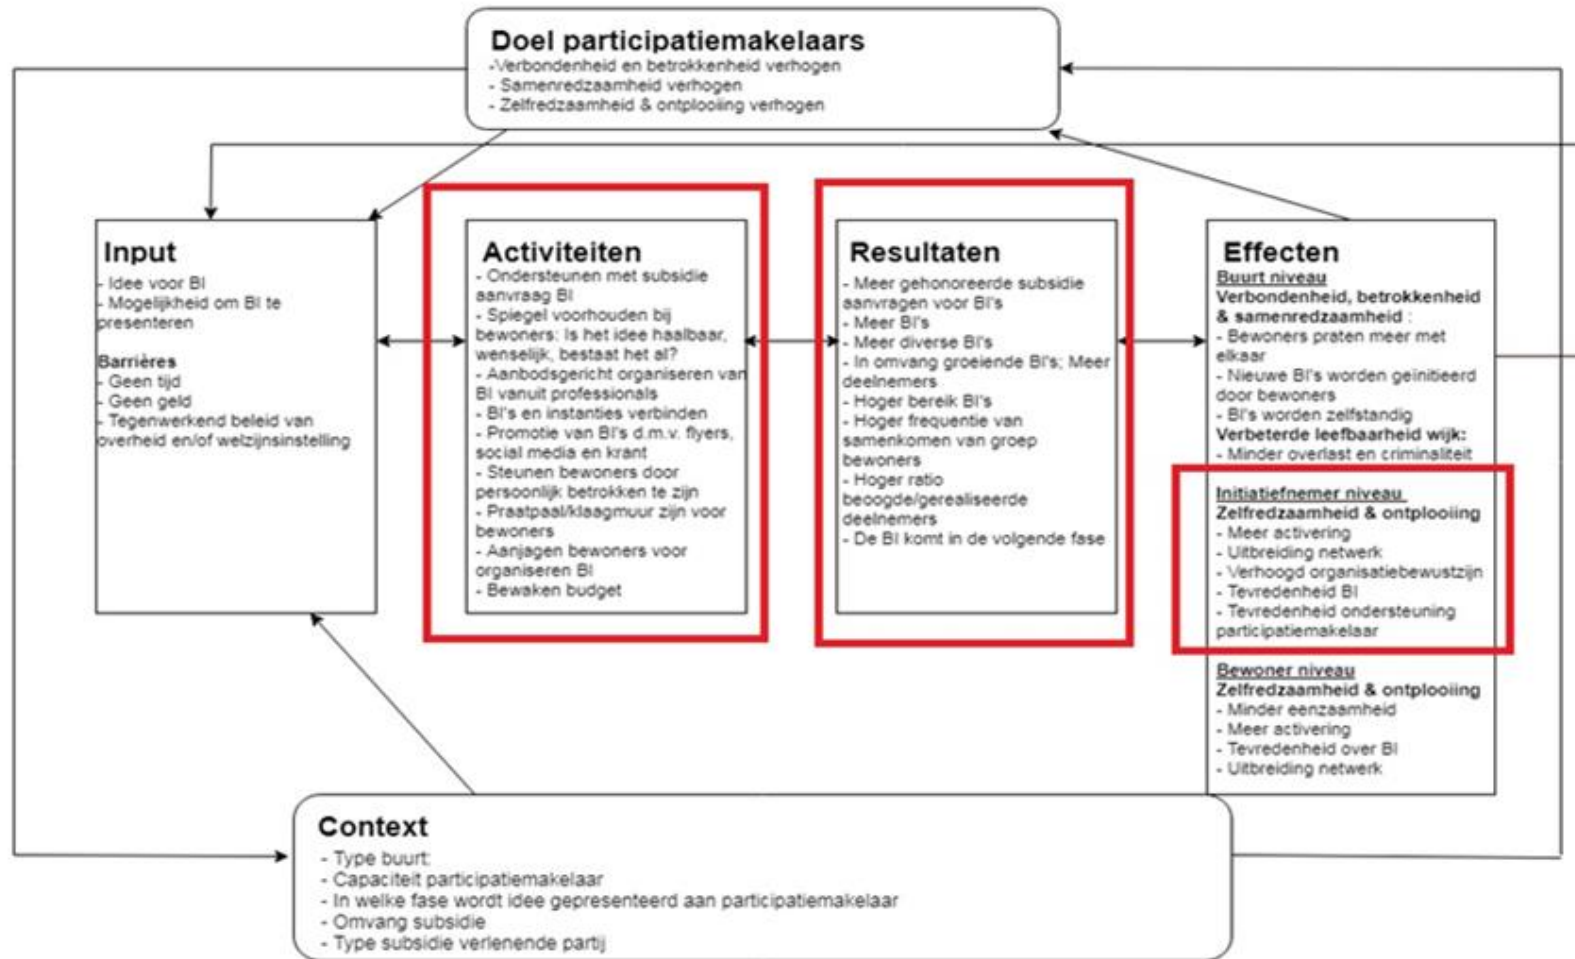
Doel participatiemakelaars
-Verbondenheid en betrokkenheid verhogen
- Samenredzaamheid verhogen
- Zelfredzaamheid & ontplooiing verhogen

Input
- Idee voor BI
- Mogelijkheid om BI te presenteren

Barrières
- Geen tijd
- Geen geld
- Tegenwerkend beleid van overheid en/of welzijnsinstelling

Activiteiten
- Ondersteunen met subsidie aanvraag BI
- Spiegel voorhouden bij bewoners: Is het idee haalbaar, wenselijk, bestaat het al?
- Aanbodsgericht organiseren van BI vanuit professionals
- BI's en instanties verbinden
- Promotie van BI's d.m.v. flyers, social media en krant
- Steunen bewoners door persoonlijk betrokken te zijn
- Praatpaal/klaagmuur zijn voor bewoners
- Aanjagen bewoners voor organiseren BI
- Bewaken budget

Resultaten
- Meer gehonoreerde subsidie aanvragen voor BI's
- Meer BI's
- Meer diverse BI's
- In omvang groeiende BI's; Meer deelnemers
- Hoger bereik BI's
- Hoger frequentie van samenkomen van groep bewoners
- Hoger ratio beoogde/gerealiseerde deelnemers
- De BI komt in de volgende fase

Effecten
Buurt niveau
Verbondenheid, betrokkenheid & samenredzaamheid :
- Bewoners praten meer met elkaar
- Nieuwe BI's worden geïnitieerd door bewoners
- BI's worden zelfstandig
Verbeterde leefbaarheid wijk:
- Minder overlast en criminaliteit

Initiatiefnemer niveau
Zelfredzaamheid & ontplooiing
- Meer activering
- Uitbreiding netwerk
- Verhoogd organisatiebewustzijn
- Tevredenheid BI
- Tevredenheid ondersteuning participatiemakelaar

Bewoner niveau
Zelfredzaamheid & ontplooiing
- Minder eenzaamheid
- Meer activering
- Tevredenheid over BI
- Uitbreiding netwerk

Context
- Type buurt
- Capaciteit participatiemakelaar
- In welke fase wordt idee gepresenteerd aan participatiemakelaar
- Omvang subsidie
- Type subsidie verlenende partij